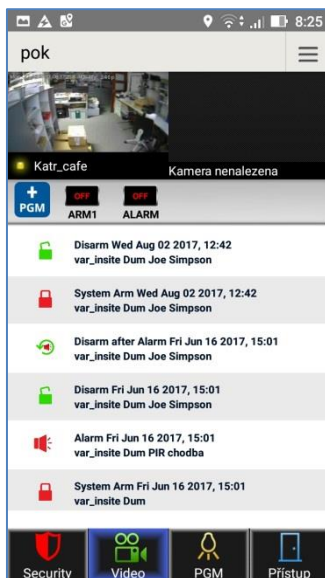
8:25

pok

Katr_cafe

Kamera nenalezena

PGM

OFF
ARM1

OFF
ALARM

Disarm Wed Aug 02 2017, 12:42
var_insite Dum Joe Simpson

System Arm Wed Aug 02 2017, 12:42
var_insite Dum Joe Simpson

Disarm after Alarm Fri Jun 16 2017, 15:01
var_insite Dum Joe Simpson

Disarm Fri Jun 16 2017, 15:01
var_insite Dum Joe Simpson

Alarm Fri Jun 16 2017, 15:01
var_insite Dum PIR chodba

System Arm Fri Jun 16 2017, 15:01
var_insite Dum

Security
Video
PGM
Přístup